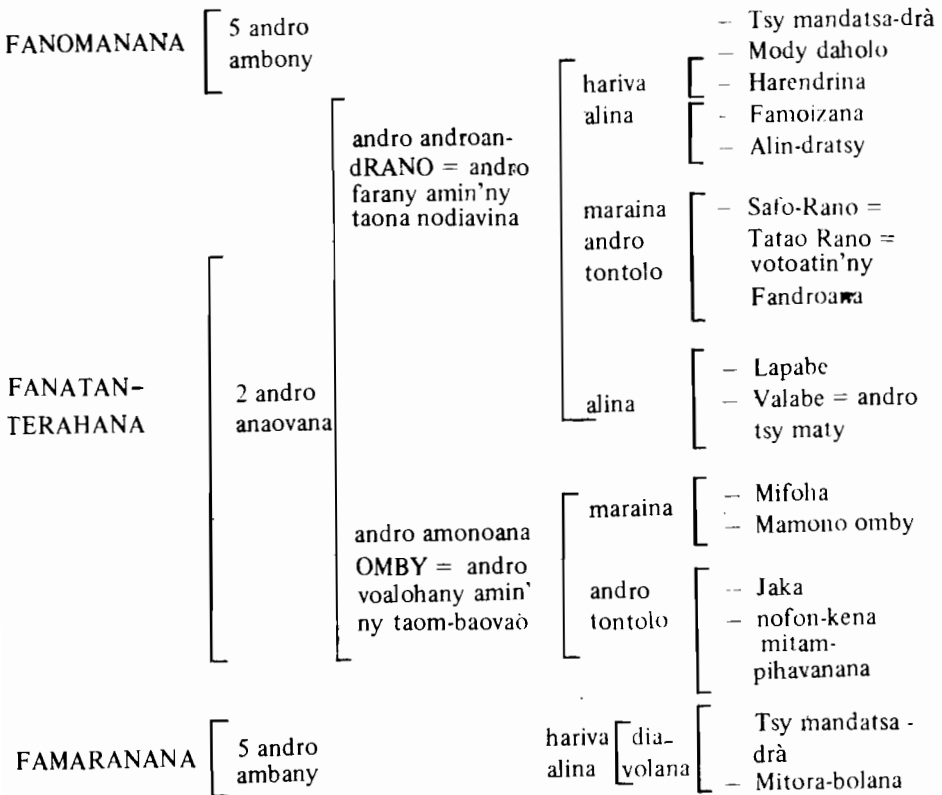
FANOMANANA 5 andro ambony

FANATANTERAHANA 2 andro anaovana

andro androandRANO = andro farany amin'ny taona nodiavina

hariva alina
– Tsy mandatsa-drà
– Mody daholo
– Harendrina
– Famoizana
– Alin-dratsy

maraina andro tontolo
– Safo-Rano = Tatao Rano = votoatin'ny Fandroana

alina
– Lapabe
– Valabe = andro tsy maty

andro amonoana OMBY = andro voalohany amin'ny taom-baovao

maraina
– Mifoha
– Mamono omby

andro tontolo
– Jaka
– nofon-kena mitampihavanana

FAMARANANA 5 andro ambany

hariva alina dia-volana
Tsy mandatsa-drà
– Mitora-bolana